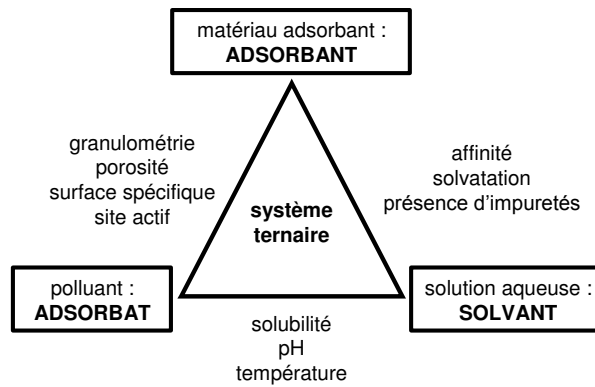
matériau adsorbant :
**ADSORBANT**

granulométrie
porosité
surface spécifique
site actif

système
ternaire

affinité
solvatation
présence d'impuretés

polluant :
**ADSORBAT**

solution aqueuse :
**SOLVANT**

solubilité
pH
température